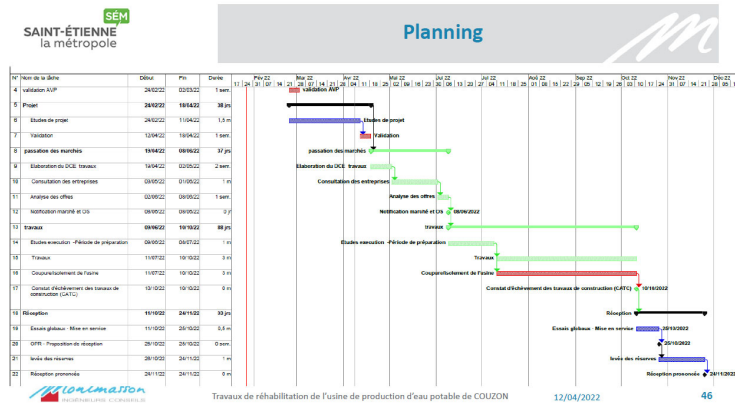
SÉM
SAINT-ÉTIENNE
la métropole

Planning

| N° | Nom de la tâche | Début | Fin | Durée |
|---|---|---|---|---|
| 4 | validation AVP | 24/02/22 | 02/03/22 | 1 sem. |
| 5 | Projet | 24/02/22 | 18/04/22 | 38 jrs |
| 6 | Etudes de projet | 24/02/22 | 11/04/22 | 1,5 m |
| 7 | Validation | 12/04/22 | 18/04/22 | 1 sem. |
| 8 | passation des marchés | 19/04/22 | 08/06/22 | 37 jrs |
| 9 | Elaboration du DCE travaux | 19/04/22 | 02/05/22 | 2 sem. |
| 10 | Consultation des entreprises | 03/05/22 | 01/06/22 | 1 m |
| 11 | Analyse des offres | 02/06/22 | 08/06/22 | 1 sem. |
| 12 | Notification marché et OS | 08/06/22 | 08/06/22 | 0 j |
| 13 | travaux | 09/06/22 | 10/10/22 | 88 jrs |
| 14 | Etudes execution - Période de préparation | 09/06/22 | 08/07/22 | 1 m |
| 15 | Travaux | 11/07/22 | 10/10/22 | 3 m |
| 16 | Coupure/délestement de l'usine | 11/07/22 | 10/10/22 | 3 m |
| 17 | Constat d'échèvement des travaux de construction (CATC) | 10/10/22 | 10/10/22 | 0 m |
| 18 | Réception | 11/10/22 | 24/11/22 | 33 jrs |
| 19 | Essais globaux - Mise en service | 11/10/22 | 25/10/22 | 0,5 m |
| 20 | OPR - Proposition de réception | 25/10/22 | 25/10/22 | 0 sem. |
| 21 | levée des réserves | 26/10/22 | 24/11/22 | 1 m |
| 22 | Réception prononcée | 24/11/22 | 24/11/22 | 0 m |

Fév 22 Mar 22 Avr 22 Mai 22 Juin 22 Juil 22 Août 22 Sep 22 Oct 22 Nov 22 Déc 22

validation AVP
Etudes de projet
Validation
passation des marchés
Elaboration du DCE travaux
Consultation des entreprises
Analyse des offres
Notification marché et OS 08/06/2022
travaux
Etudes execution - Période de préparation
Travaux
Coupure/délestement de l'usine
Constat d'échèvement des travaux de construction (CATC) 10/10/2022
Réception
Essais globaux - Mise en service 25/10/2022
25/10/2022
levée des réserves
Réception prononcée 24/11/2022

Montmasson INGÉNIEURS CONSEILS
Travaux de réhabilitation de l'usine de production d'eau potable de COUZON 12/04/2022 46